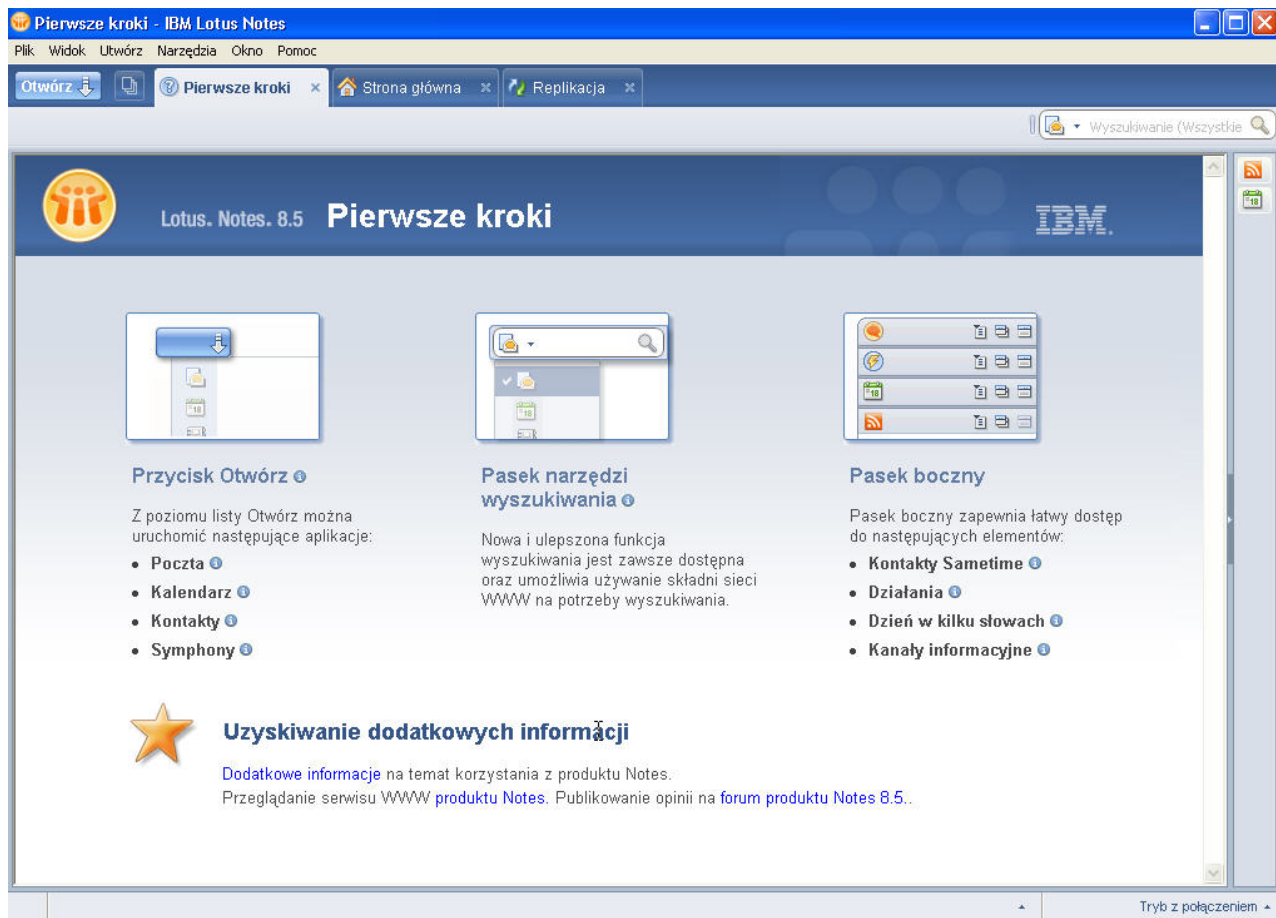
Pierwsze kroki - IBM Lotus Notes

Plik Widok Utwórz Narzędzia Okno Pomoc

Otwórz | Pierwsze kroki × | Strona główna × | Replikacja ×

Wyszukiwanie (Wszystkie

Lotus. Notes. 8.5 Pierwsze kroki

IBM.

18

Przycisk Otwórz

Z poziomu listy Otwórz można uruchomić następujące aplikacje:

- Poczta
- Kalendarz
- Kontakty
- Symphony

Pasek narzędzi wyszukiwania

Nowa i ulepszona funkcja wyszukiwania jest zawsze dostępna oraz umożliwia używanie składni sieci WWW na potrzeby wyszukiwania.

Pasek boczny

Pasek boczny zapewnia łatwy dostęp do następujących elementów:

- Kontakty Sametime
- Działania
- Dzień w kilku słowach
- Kanały informacyjne

Uzyskiwanie dodatkowych informacji

Dodatkowe informacje na temat korzystania z produktu Notes.
Przeglądanie serwisu WWW produktu Notes. Publikowanie opinii na forum produktu Notes 8.5..

Tryb z połączeniem